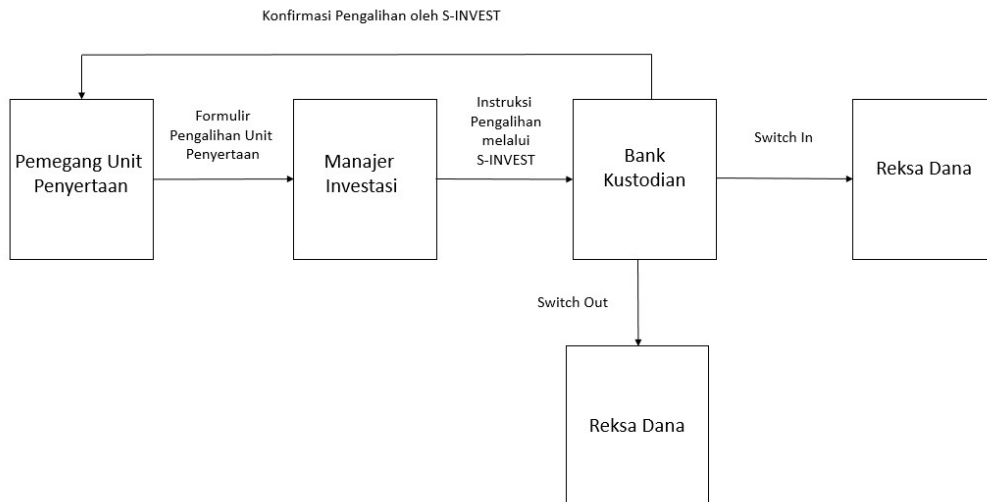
Konfirmasi Pengalihan oleh S-INVEST

Pemegang Unit Penyertaan

Formulir Pengalihan Unit Penyertaan

Manajer Investasi

Instruksi Pengalihan melalui S-INVEST

Bank Kustodian

Switch In

Reksa Dana

Switch Out

Reksa Dana